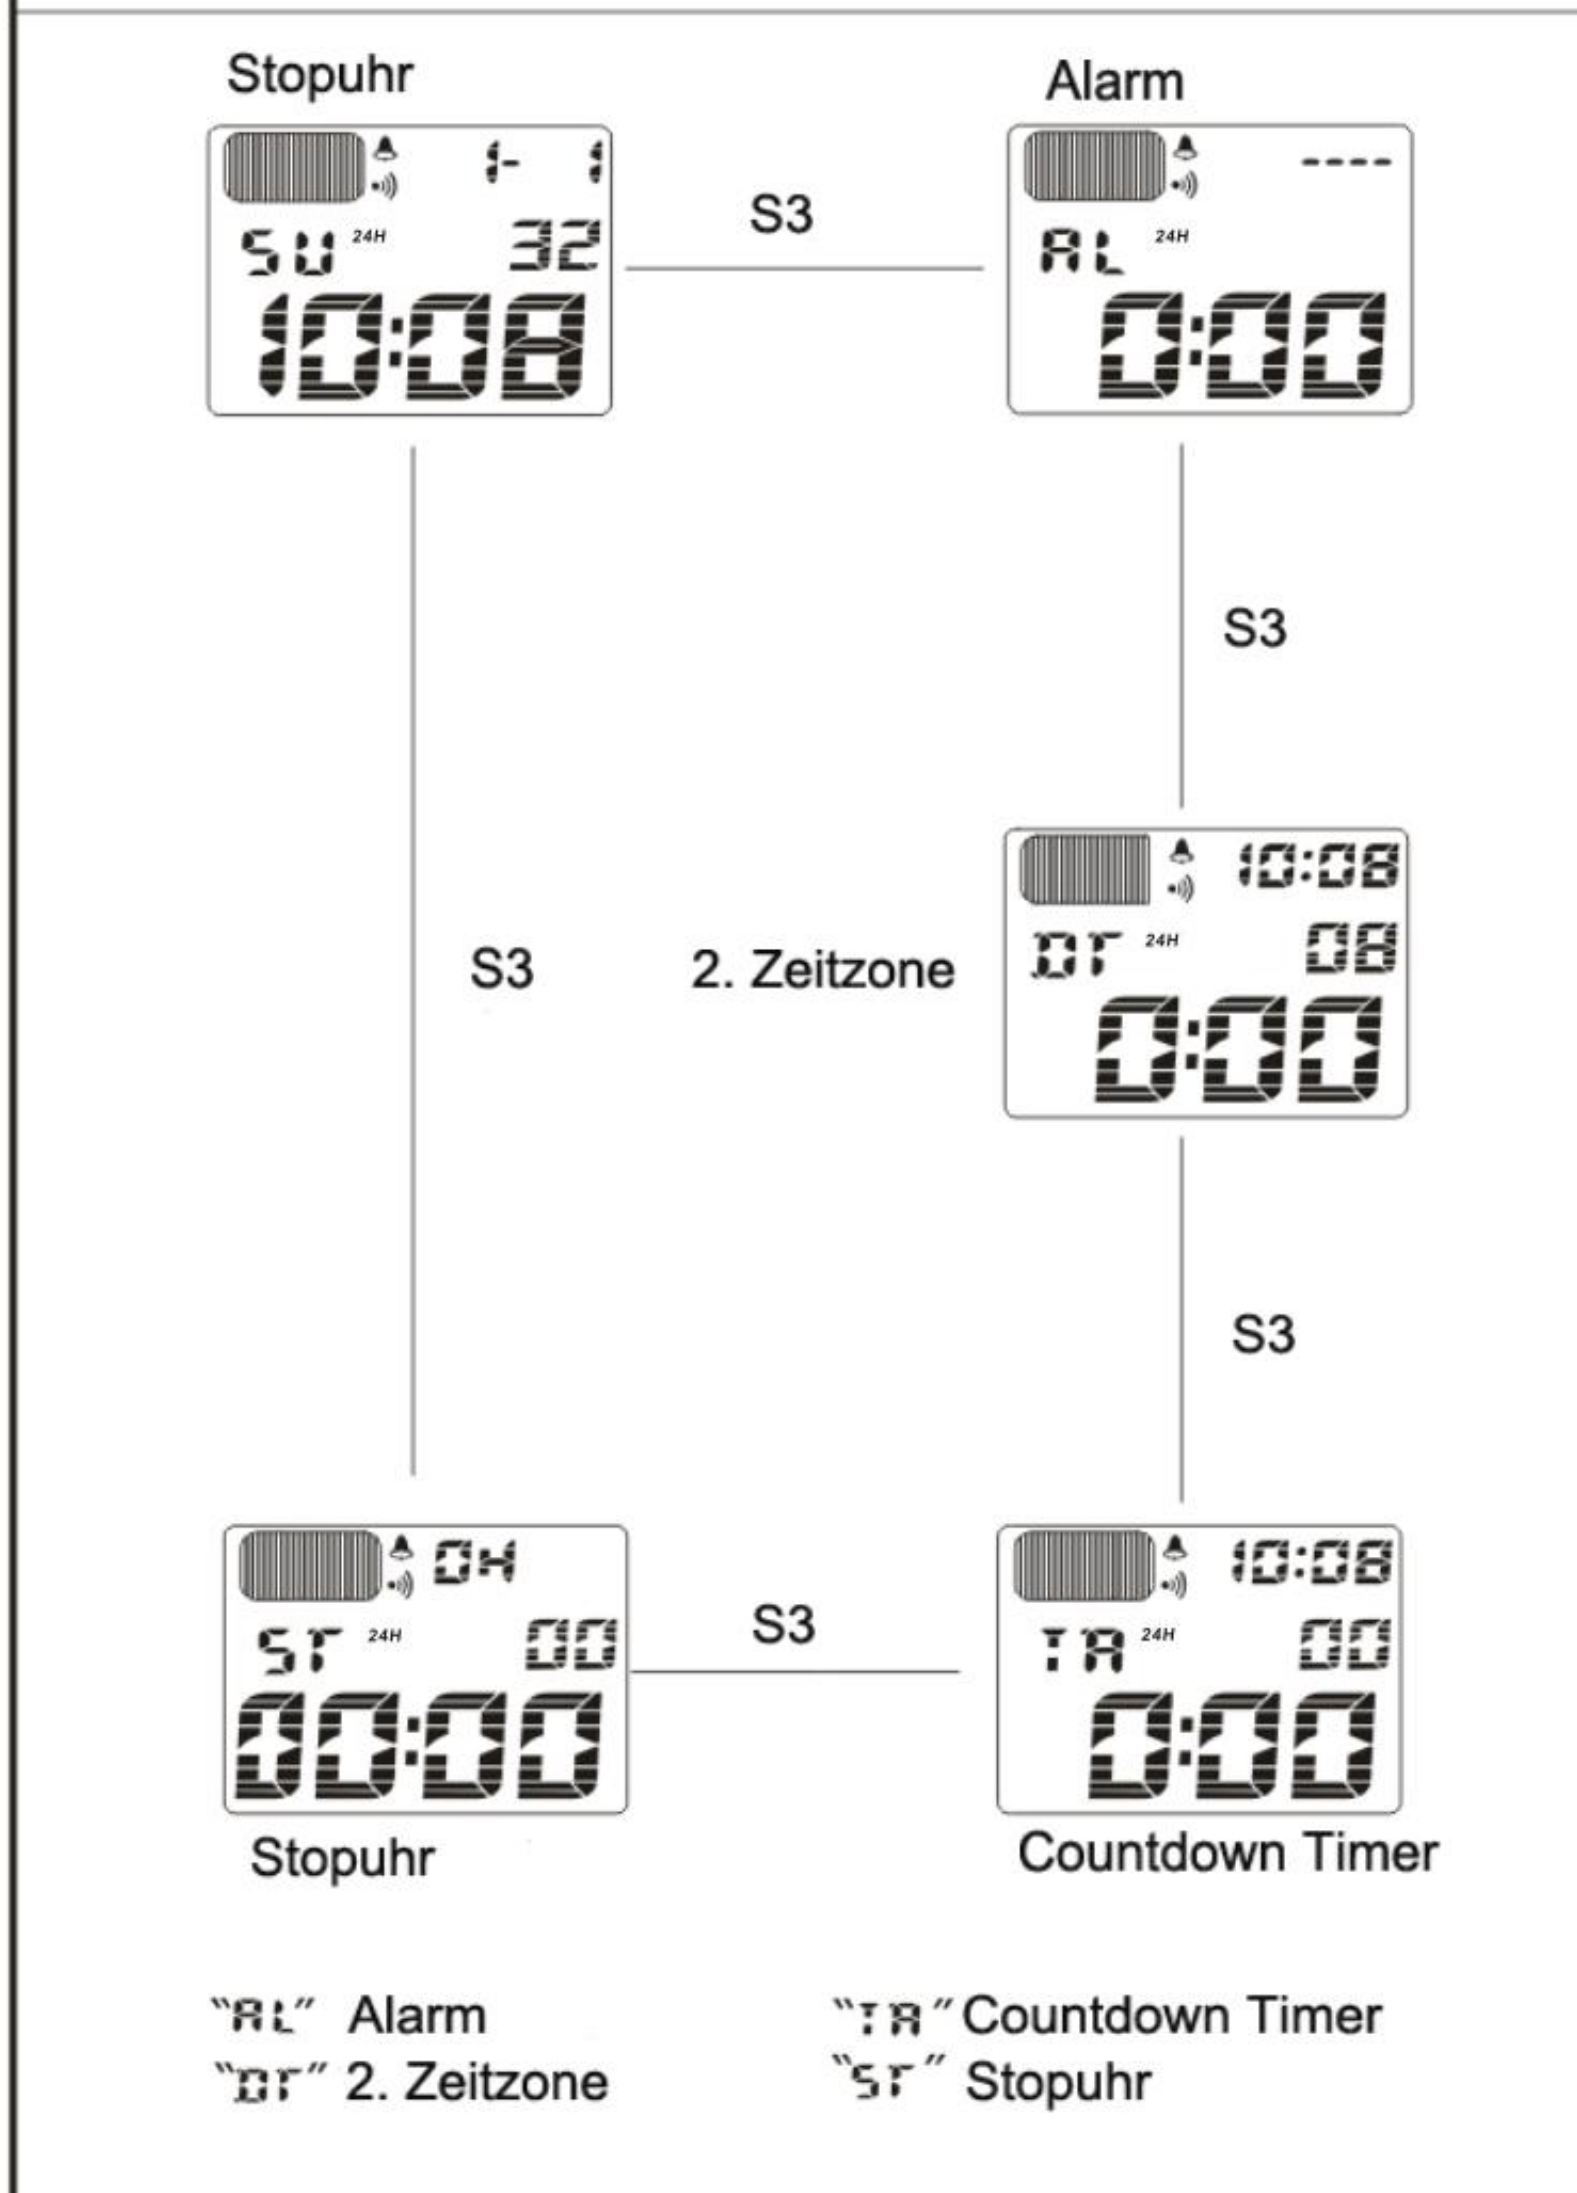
Stopuhr

1- 1
SU 24H 32
10:08

S3

Alarm

----
AL 24H
0:00

S3

S3

2. Zeitzone

10:08
DT 24H 08
0:00

S3

0H
ST 24H 00
00:00

S3

10:08
TA 24H 00
0:00

Stopuhr

Countdown Timer

"AL" Alarm
"DT" 2. Zeitzone

"TA" Countdown Timer
"ST" Stopuhr